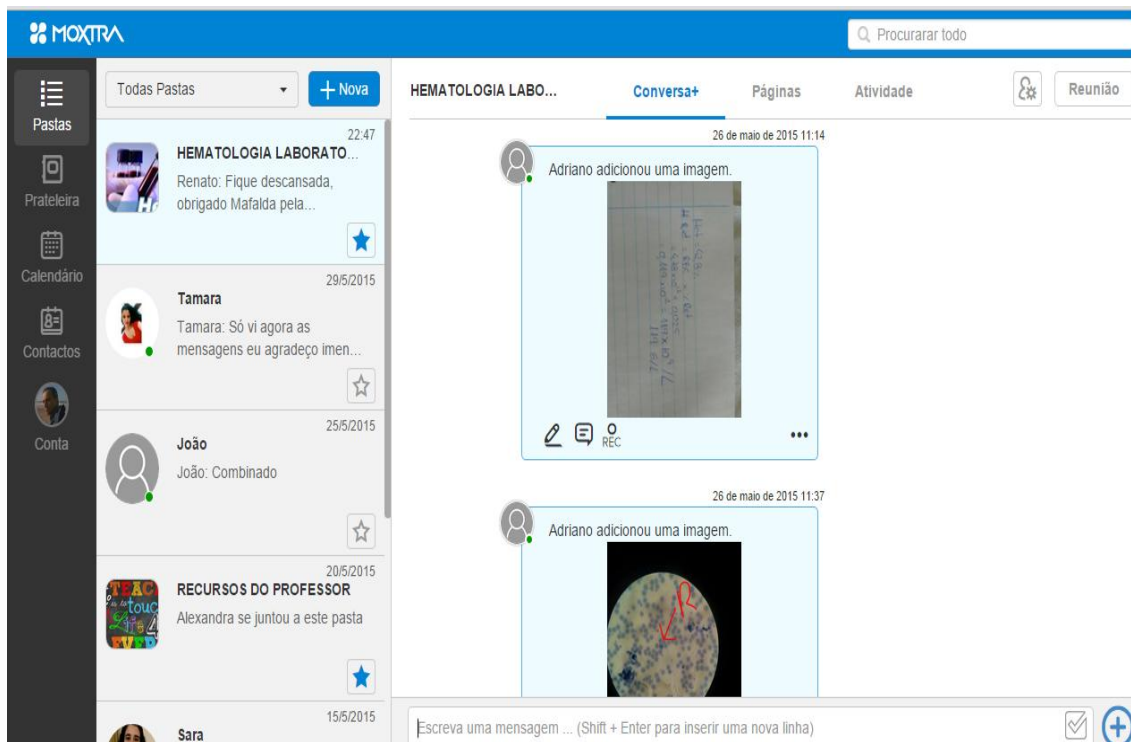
MOXTRA

Procurar todo

Pastas
Prateleira
Calendário
Contactos
Conta

Todas Pastas
+ Nova

22:47
HEMATOLOGIA LABORATO...
Renato: Fique descansada, obrigado Mafalda pela...

29/5/2015
Tamara
Tamara: Só vi agora as mensagens eu agradeço imen...

25/5/2015
João
João: Combinado

20/5/2015
RECURSOS DO PROFESSOR
Alexandra se juntou a este pasta

15/5/2015
Sara

HEMATOLOGIA LABO...
Conversa+
Páginas
Atividade
Reunião

26 de maio de 2015 11:14
Adriano adicionou uma imagem.
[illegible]
REC
•••

26 de maio de 2015 11:37
Adriano adicionou uma imagem.

Escreva uma mensagem ... (Shift + Enter para inserir uma nova linha)